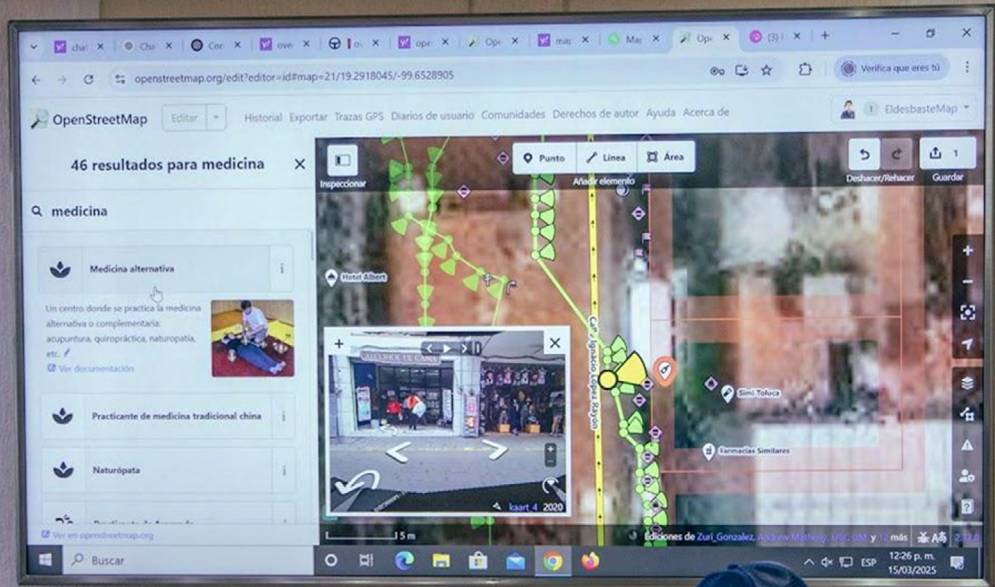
cha | Cha | Con | ove | ope | Ope | map | Ma | Ope | (3)

openstreetmap.org/edit?editor=id#map=21/19.2918045/-99.6528905

Verifica que eres tú

OpenStreetMap Editar Historial Exportar Trazas GPS Diarios de usuario Comunidades Derechos de autor Ayuda Acerca de

EldesbasteMap

46 resultados para medicina

medicina

Medicina alternativa

Un centro donde se practica la medicina alternativa o complementaria: acupuntura, quiropráctica, naturopatía, etc.

Ver documentación

Practicante de medicina tradicional china

Naturópata

Ver en openstreetmap.org

Inspeccionar

Punto Línea Área

Añadir elemento

Deshacer/Rehacer

1 Guardar

Hotel Albert

Calle Ignacio López Rayón

Simi Toluca

Farmacias Similares

kaart 4 2020

5 m

Ediciones de Zuri_Gonzalez, Andrew Matheny, USC GM y 12 más

Buscar

ESP 12:26 p. m. 15/03/2025